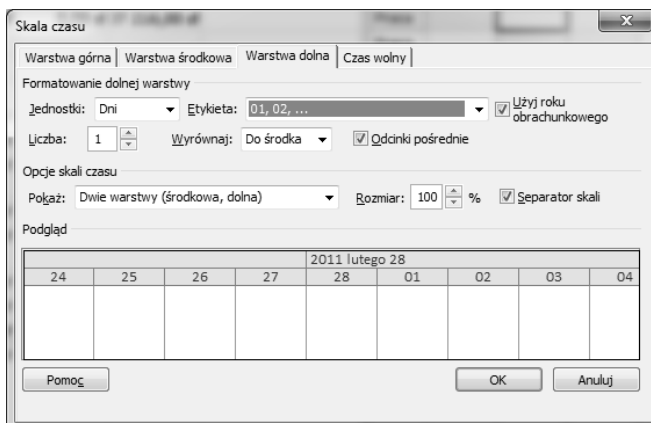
Skala czasu

Warstwa górna | Warstwa środkowa | Warstwa dolna | Czas wolny

Formatowanie dolnej warstwy

Jednostki: Dni
Etykieta: 01, 02, ...
Użyj roku obrachunkowego

Liczba: 1
Wyrównaj: Do środka
Odcinki pośrednie

Opcje skali czasu

Pokaż: Dwie warstwy (środkowa, dolna)
Rozmiar: 100 %
Separator skali

Podgląd

| 2011 lutego 28 | | | | | | | | |
|---|---|---|---|---|---|---|---|---|
| 24 | 25 | 26 | 27 | 28 | 01 | 02 | 03 | 04 |

Pomoc
OK
Anuluj